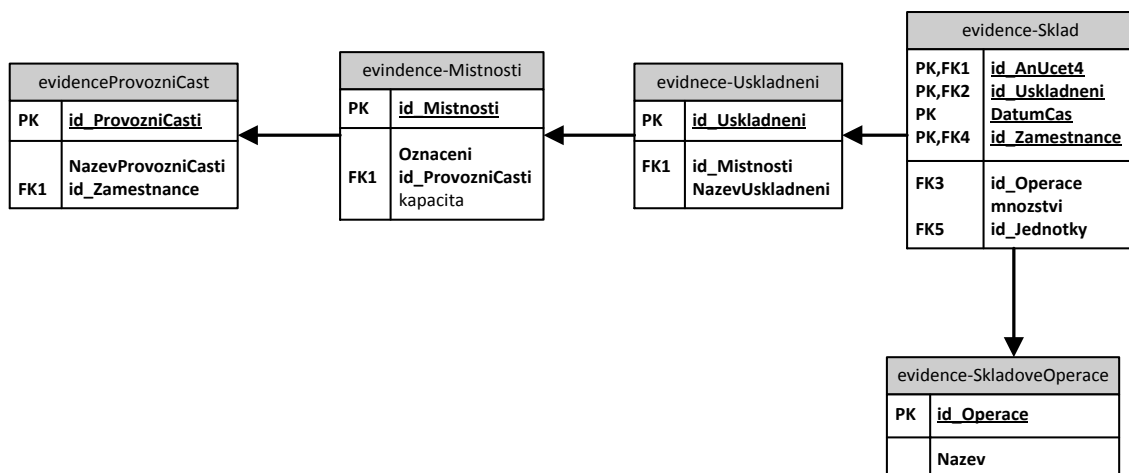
evidenceProvozniCast

| PK | id_ProvozniCasti |
|---|---|
| FK1 | NazevProvozniCasti id_Zamestnance |

evindence-Mistnosti

| PK | id_Mistnosti |
|---|---|
| FK1 | Oznaceni id_ProvozniCasti kapacita |

evidnece-Uskladneni

| PK | id_Uskladneni |
|---|---|
| FK1 | id_Mistnosti NazevUskladneni |

evidence-Sklad

| PK,FK1 PK,FK2 PK PK,FK4 | id_AnUcet4 id_Uskladneni DatumCas id_Zamestnance |
|---|---|
| FK3 FK5 | id_Operace mnozstvi id_Jednotky |

evidence-SkladoveOperace

| PK | id_Operace |
|---|---|
| | Nazev |